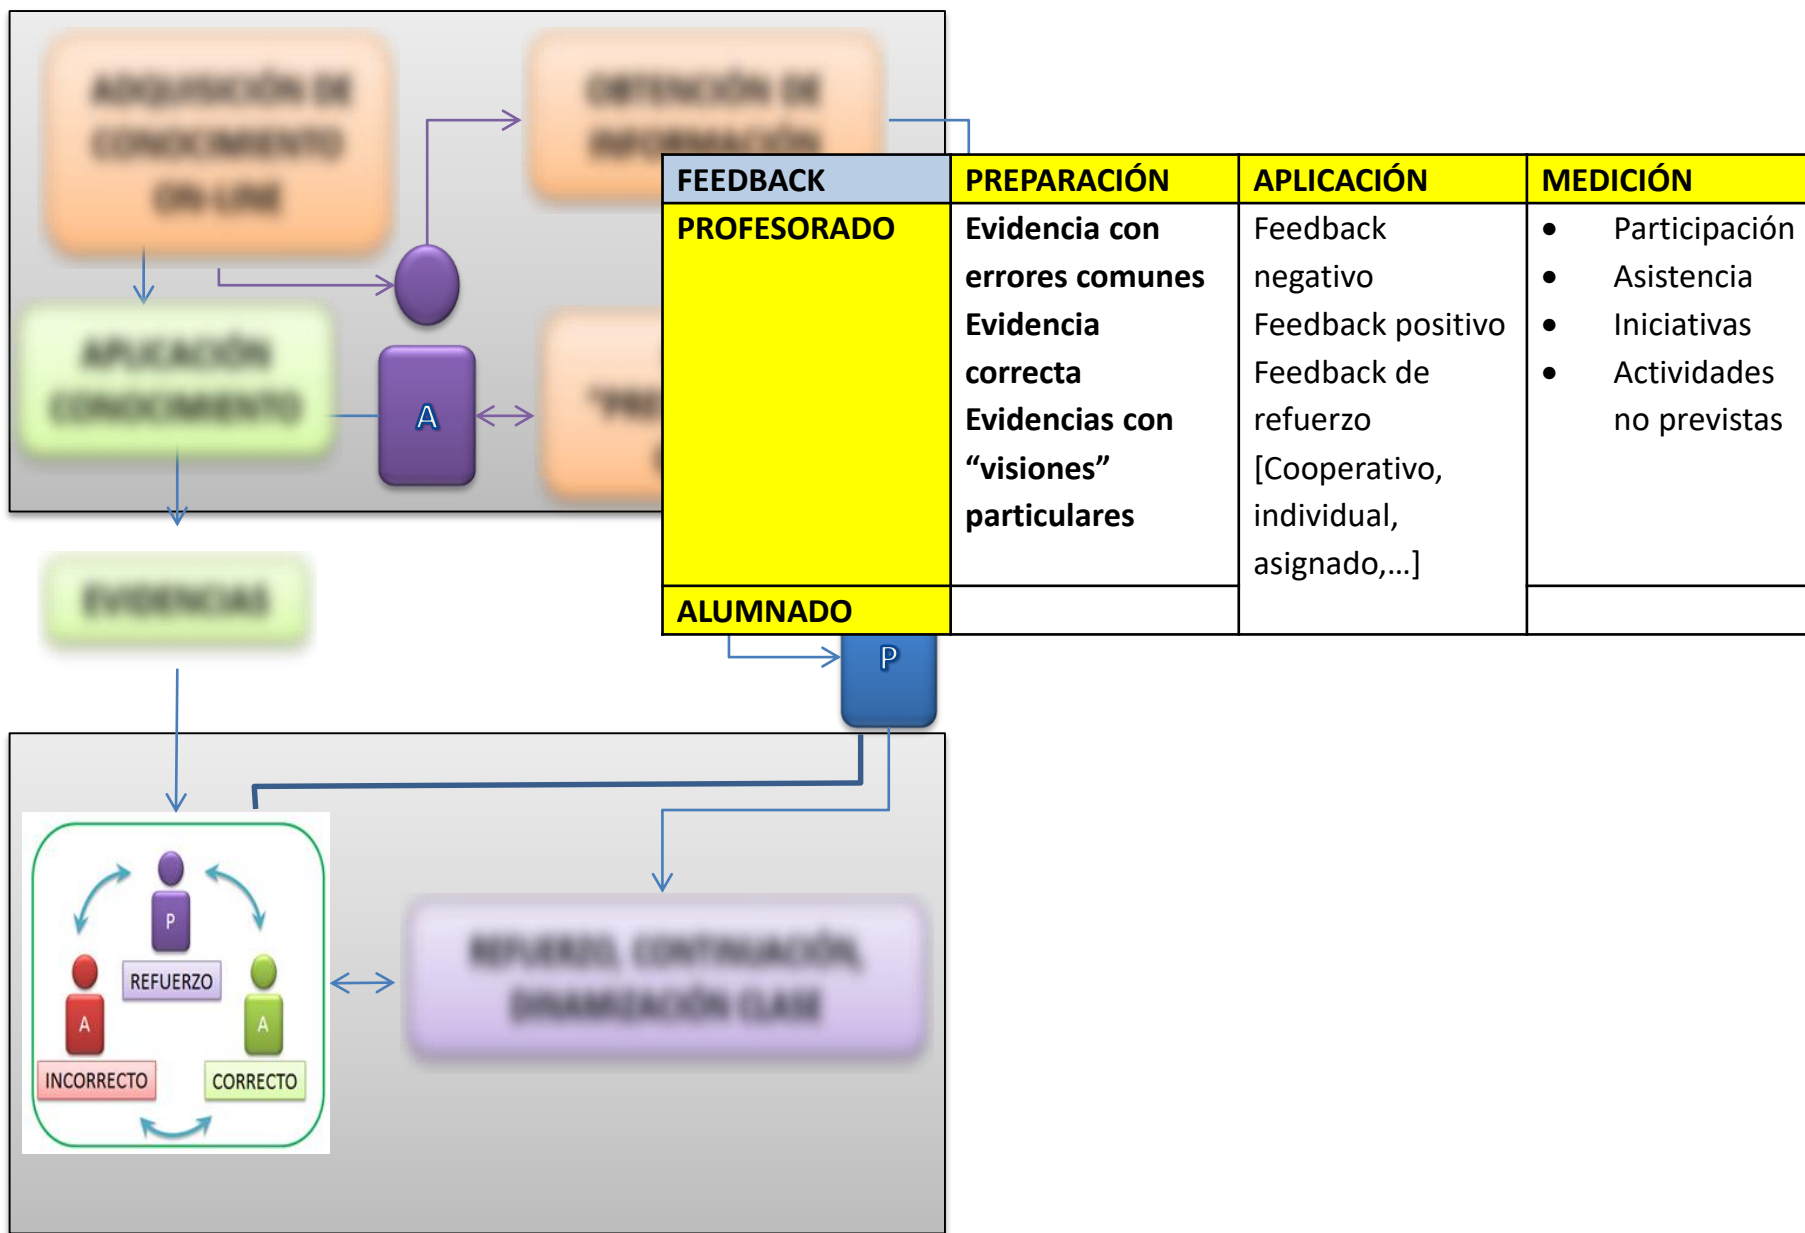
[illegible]

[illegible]

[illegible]

A

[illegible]

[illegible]

| FEEDBACK | PREPARACIÓN | APLICACIÓN | MEDICIÓN |
|---|---|---|---|
| PROFESORADO | Evidencia con errores comunes Evidencia correcta Evidencias con “visiones” particulares | Feedback negativo Feedback positivo Feedback de refuerzo [Cooperativo, individual, asignado,…] | • Participación • Asistencia • Iniciativas • Actividades no previstas |
| ALUMNADO | | | |

P

P

REFUERZO

A

A

INCORRECTO

CORRECTO

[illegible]